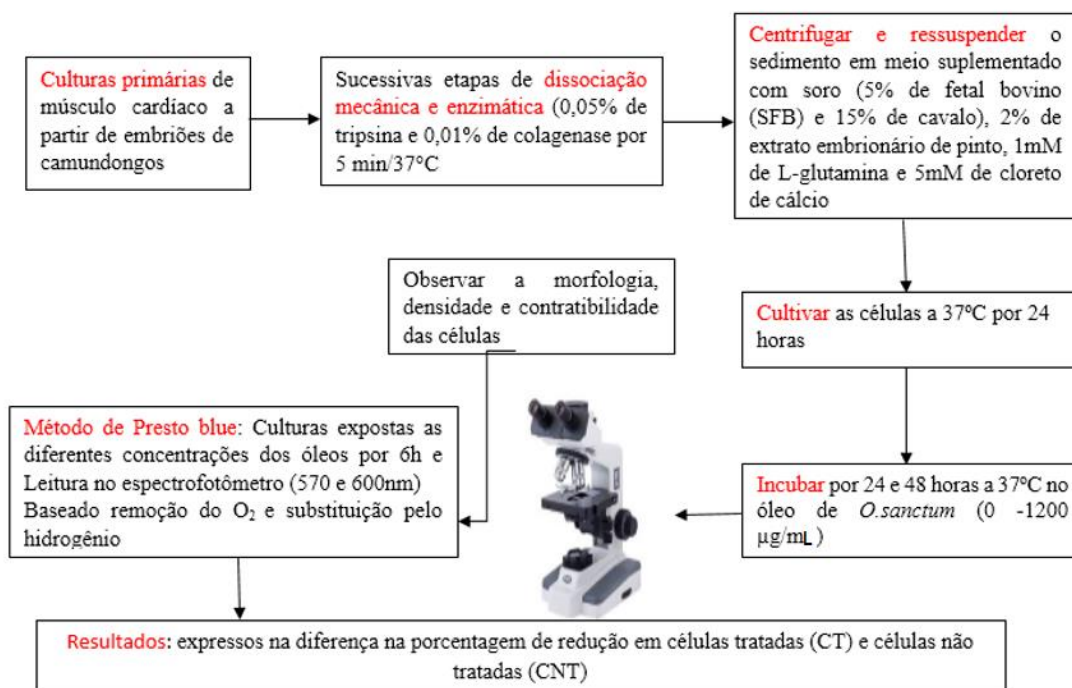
Culturas primárias de músculo cardíaco a partir de embriões de camundongos

Sucessivas etapas de dissociação mecânica e enzimática (0,05% de tripsina e 0,01% de colagenase por 5 min/37°C

Centrifugar e ressuspender o sedimento em meio suplementado com soro (5% de fetal bovino (SFB) e 15% de cavalo), 2% de extrato embrionário de pinto, 1mM de L-glutamina e 5mM de cloreto de cálcio

Observar a morfologia, densidade e contratibilidade das células

Cultivar as células a 37ºC por 24 horas

Método de Presto blue: Culturas expostas as diferentes concentrações dos óleos por 6h e Leitura no espectrofotômetro (570 e 600nm) Baseado remoção do $O_2$ e substituição pelo hidrogênio

Incubar por 24 e 48 horas a 37°C no óleo de O.sanctum (0 -1200 µg/mL)

Resultados: expressos na diferença na porcentagem de redução em células tratadas (CT) e células não tratadas (CNT)